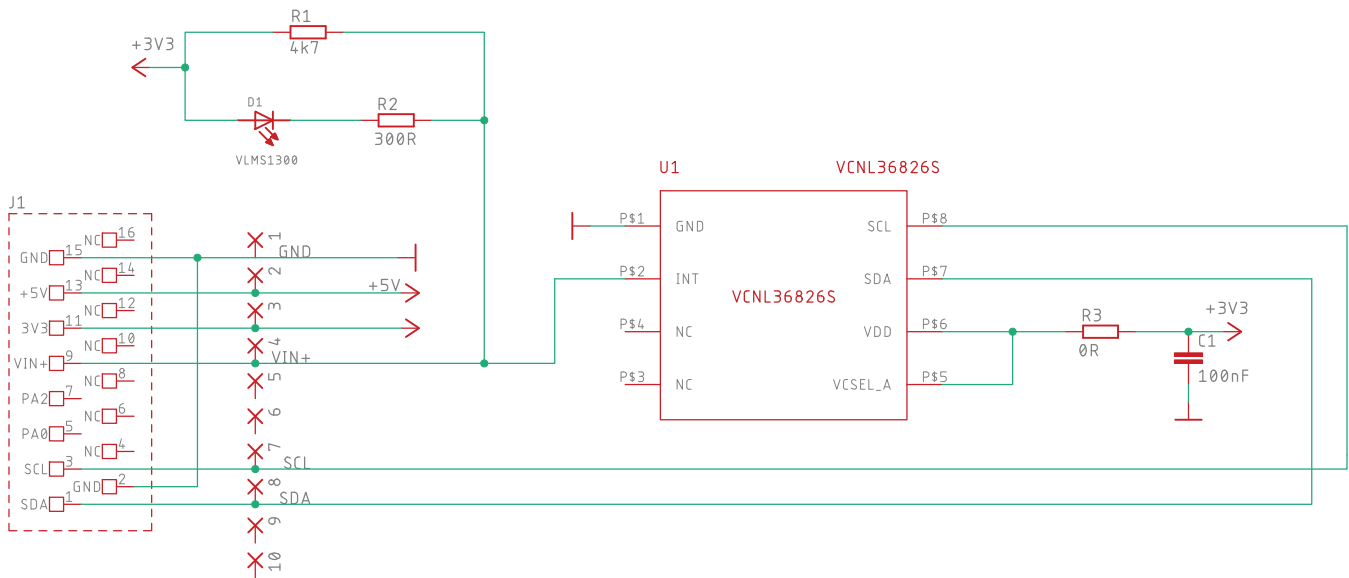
R1
4k7
+3V3
D1
R2
300R
VLMS1300
U1
VCNL36826S
J1
P$1 GND
P$8 SCL
P$2 INT
P$7 SDA
VCNL36826S
P$4 NC
P$6 VDD
R3
0R
+3V3
C1
100nF
P$3 NC
P$5 VCSEL_A
GND 15
NC 16
+5V 13
NC 14
3V3 11
NC 12
VIN+ 9
NC 10
PA2 7
NC 8
PA0 5
NC 6
SCL 3
NC 4
SDA 1
GND 2
1
GND
2
+5V
3
4
VIN+
5
6
7
SCL
8
SDA
9
10